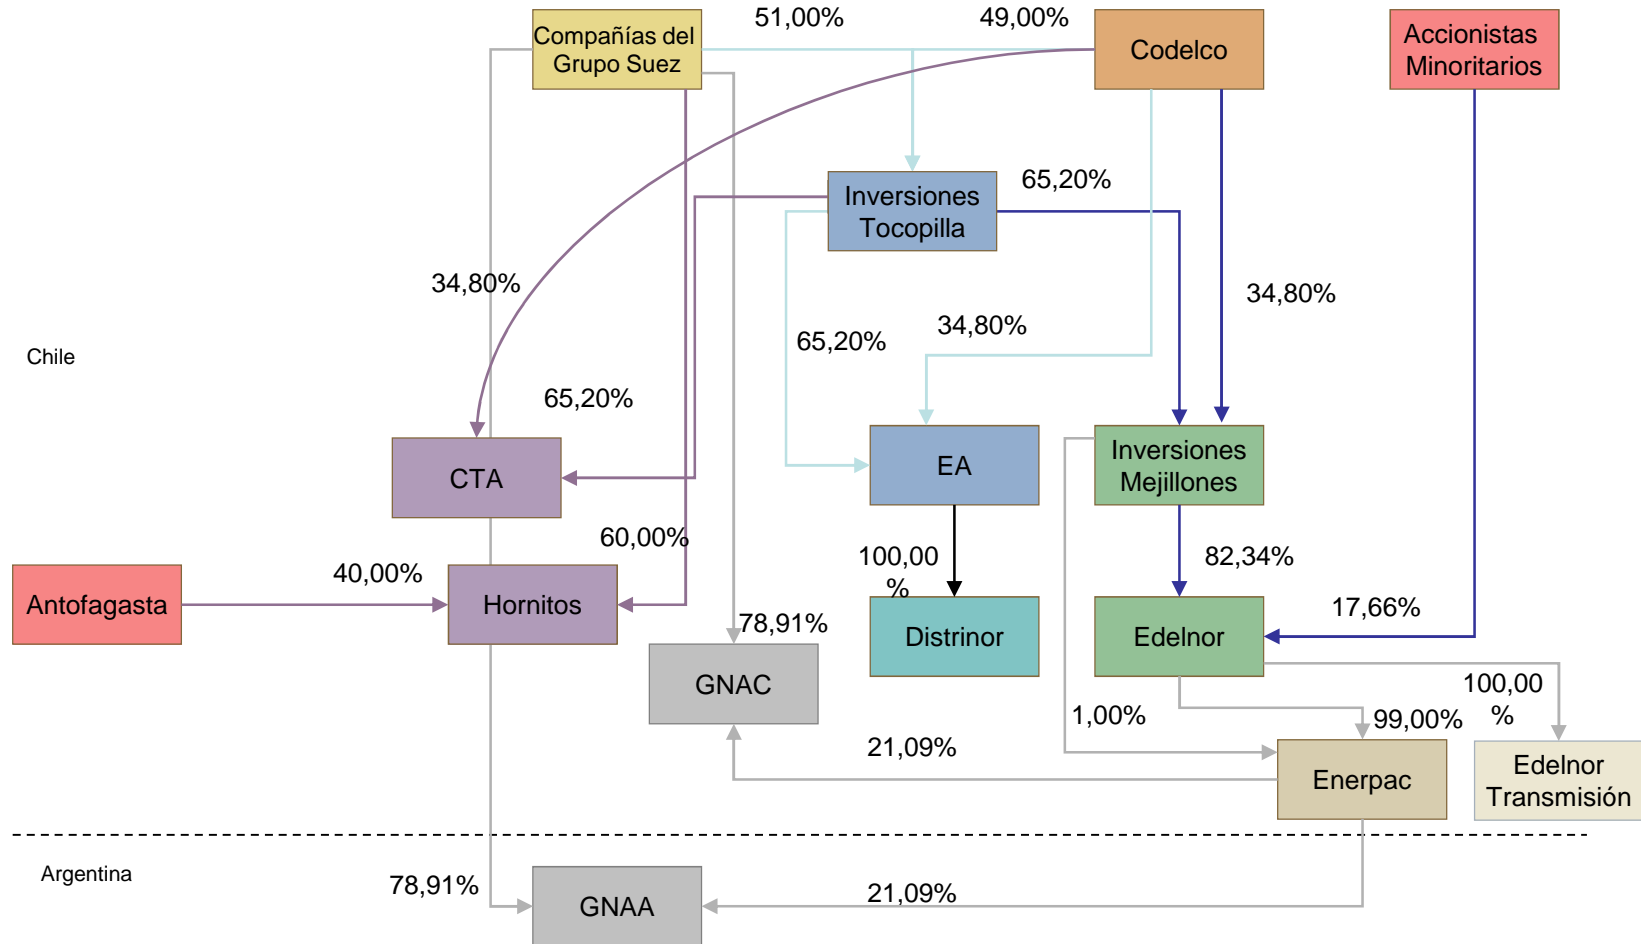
Compañías del Grupo Suez

51,00%

49,00%

Codelco

Accionistas Minoritarios

Inversiones Tocopilla

65,20%

34,80%

34,80%

Chile

65,20%

34,80%

65,20%

CTA

EA

Inversiones Mejillones

60,00%

Antofagasta

40,00%

Hornitos

100,00 %

82,34%

Distrinor

Edelnor

17,66%

78,91%

GNAC

100,00 %

1,00%

99,00%

21,09%

Enerpac

Edelnor Transmisión

Argentina

78,91%

GNAA

21,09%